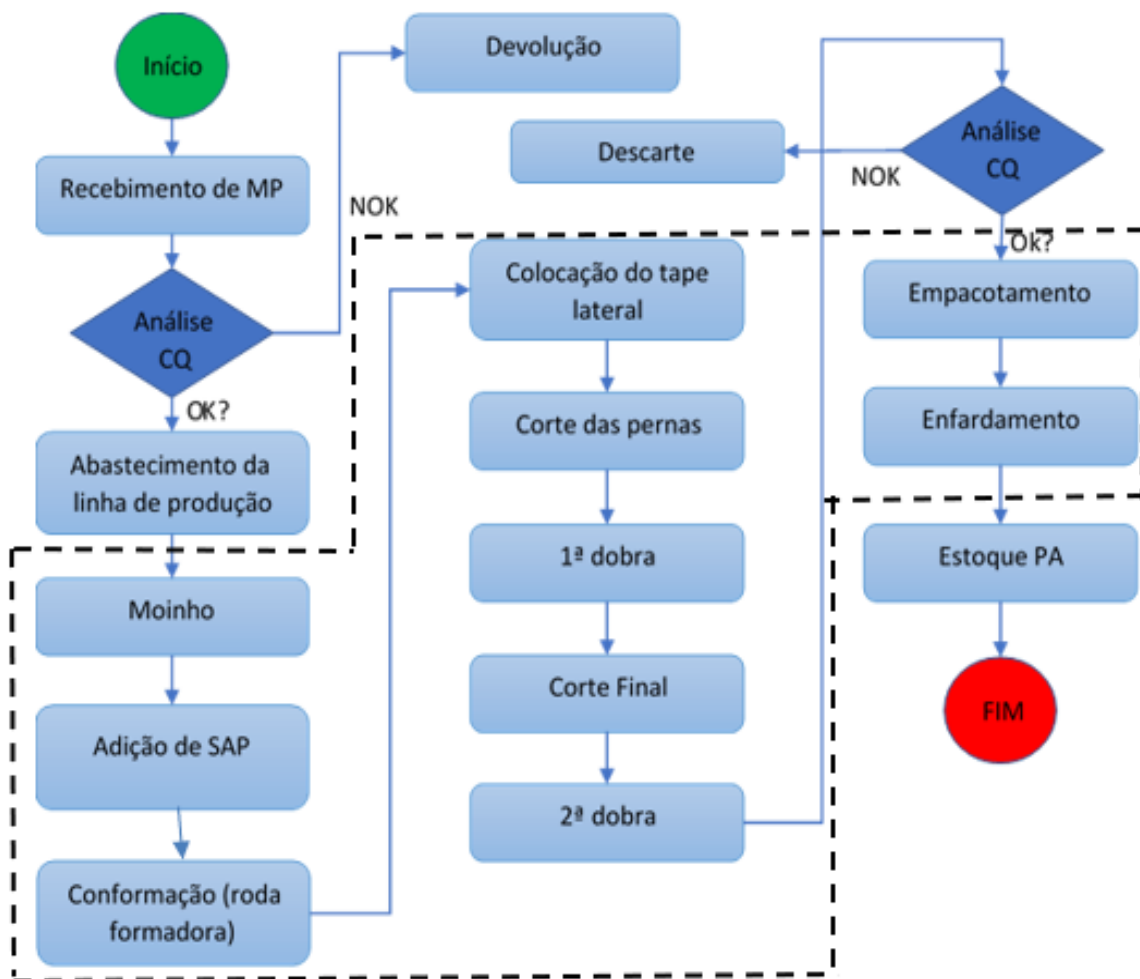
Início

Recebimento de MP

Análise CQ

NOK

Devolução

OK?

Abastecimento da linha de produção

Moinho

Adição de SAP

Conformação (roda formadora)

Colocação do tape lateral

Corte das pernas

1ª dobra

Corte Final

2ª dobra

Análise CQ

NOK

Descarte

Ok?

Empacotamento

Enfardamento

Estoque PA

FIM